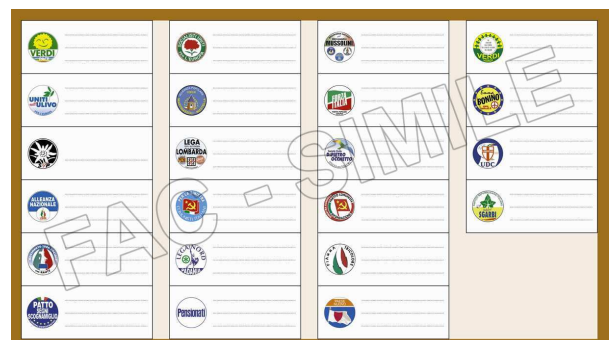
FAC - SIMILE

VERDI

UNITI NELL'ULIVO

ALLEANZA NAZIONALE

PATTO SEGNI SCOGNAMIGLIO

LEGA LOMBARDA

LEGA NORD

Pensionati

MUSSOLINI

FORZA ITALIA

SINISTRA DEMOCRATICA DI ROSSETTO

VERDI

BONINO

UDC

SGARBI